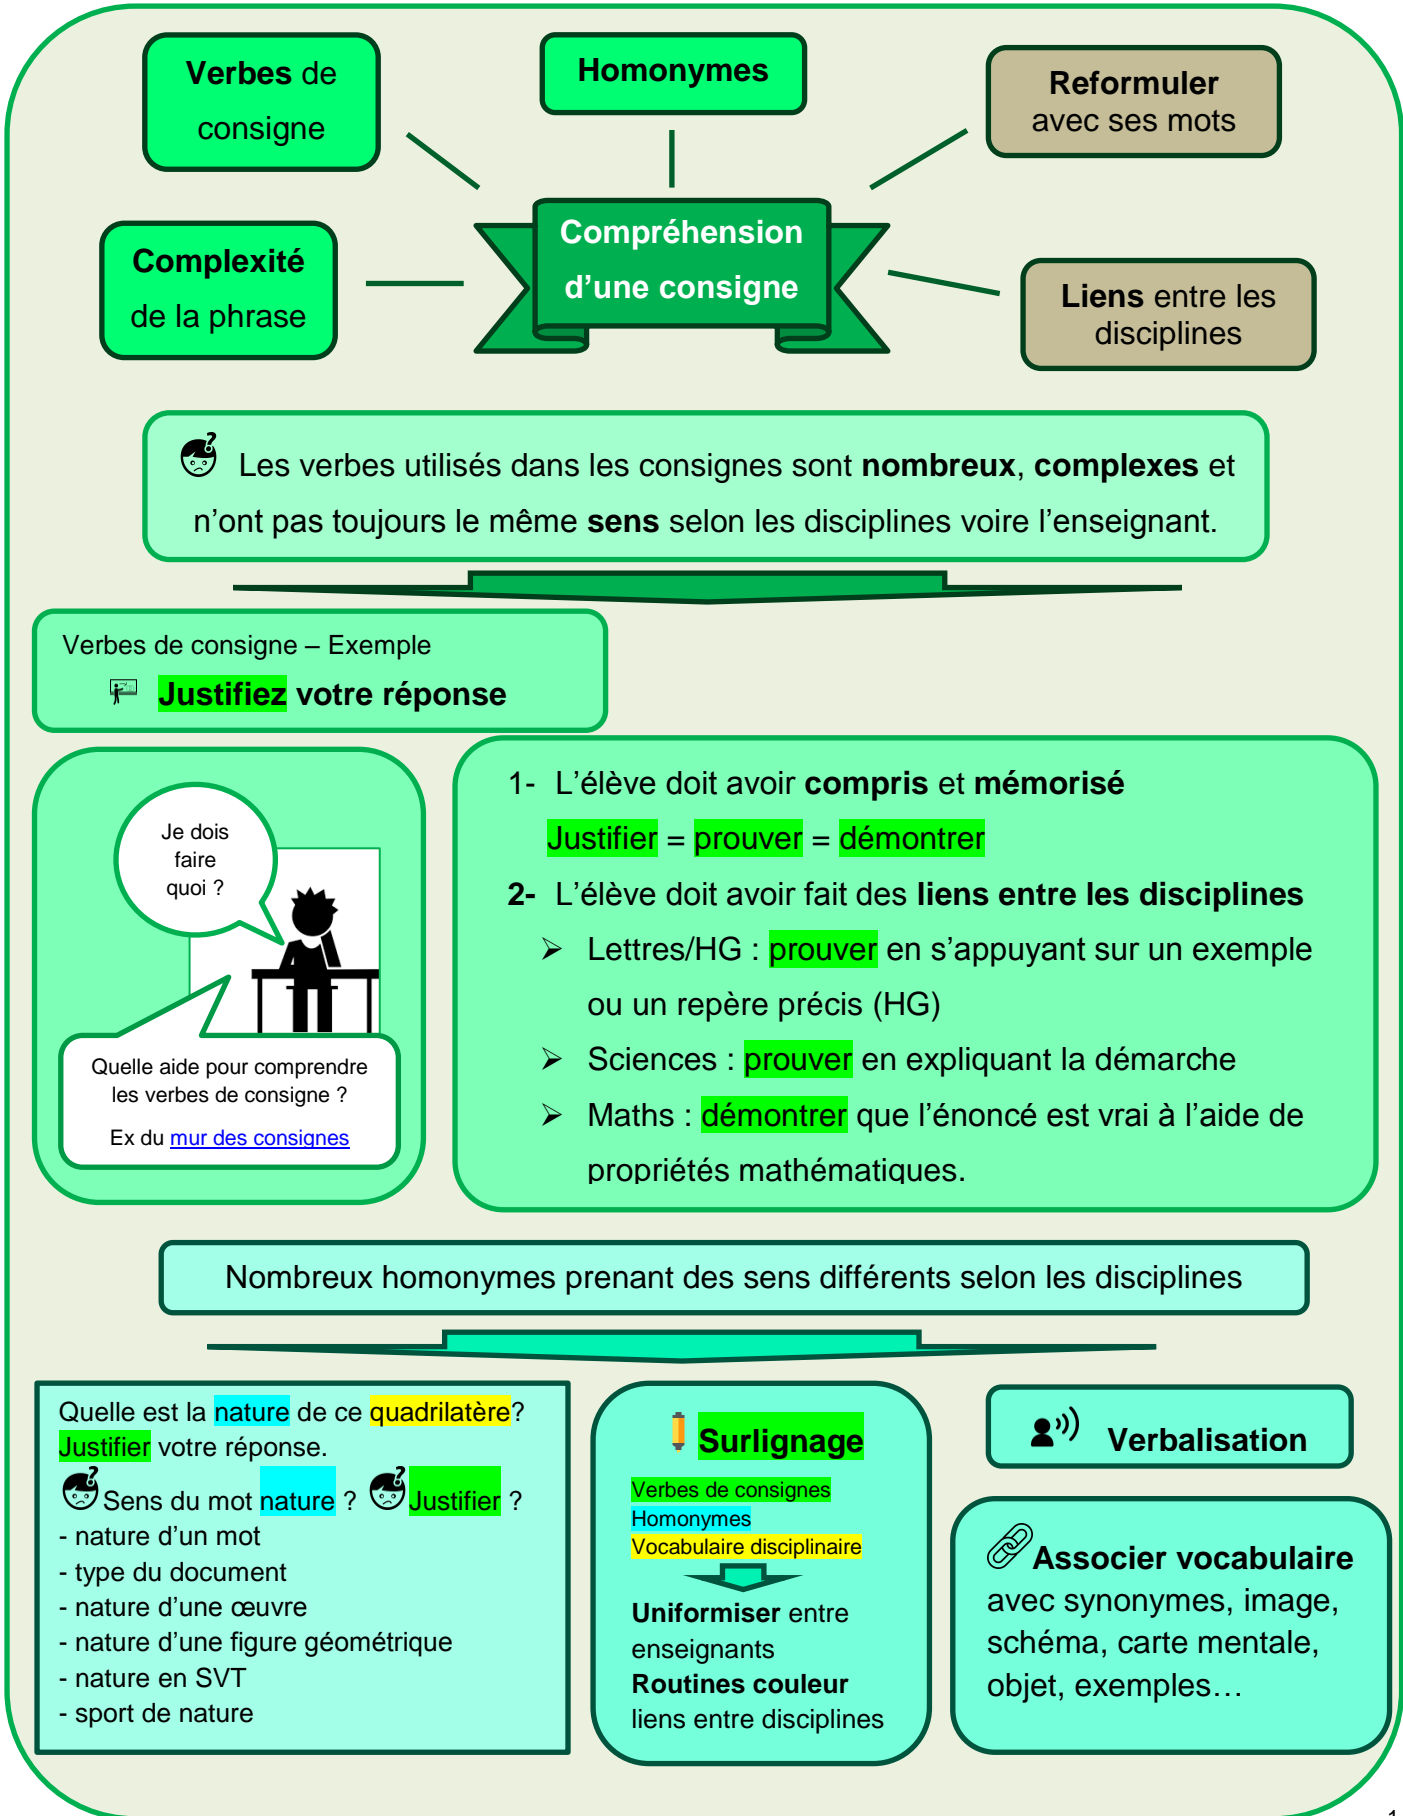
Verbes de consigne

Homonymes

Reformuler avec ses mots

Complexité de la phrase

Compréhension d'une consigne

Liens entre les disciplines

Les verbes utilisés dans les consignes sont nombreux, complexes et n'ont pas toujours le même sens selon les disciplines voire l'enseignant.

Verbes de consigne – Exemple

Justifiez votre réponse

Je dois faire quoi ?

Quelle aide pour comprendre les verbes de consigne ?

Ex du mur des consignes

1- L'élève doit avoir compris et mémorisé

Justifier = prouver = démontrer

2- L'élève doit avoir fait des liens entre les disciplines

➢ Lettres/HG : prouver en s'appuyant sur un exemple ou un repère précis (HG)

➢ Sciences : prouver en expliquant la démarche

➢ Maths : démontrer que l'énoncé est vrai à l'aide de propriétés mathématiques.

Nombreux homonymes prenant des sens différents selon les disciplines

Quelle est la nature de ce quadrilatère? Justifier votre réponse.

Sens du mot nature ? Justifier ?

- nature d'un mot
- type du document
- nature d'une œuvre
- nature d'une figure géométrique
- nature en SVT
- sport de nature

Surlignage

Verbes de consignes
Homonymes
Vocabulaire disciplinaire

Uniformiser entre enseignants
Routines couleur
liens entre disciplines

Verbalisation

Associer vocabulaire avec synonymes, image, schéma, carte mentale, objet, exemples…

1